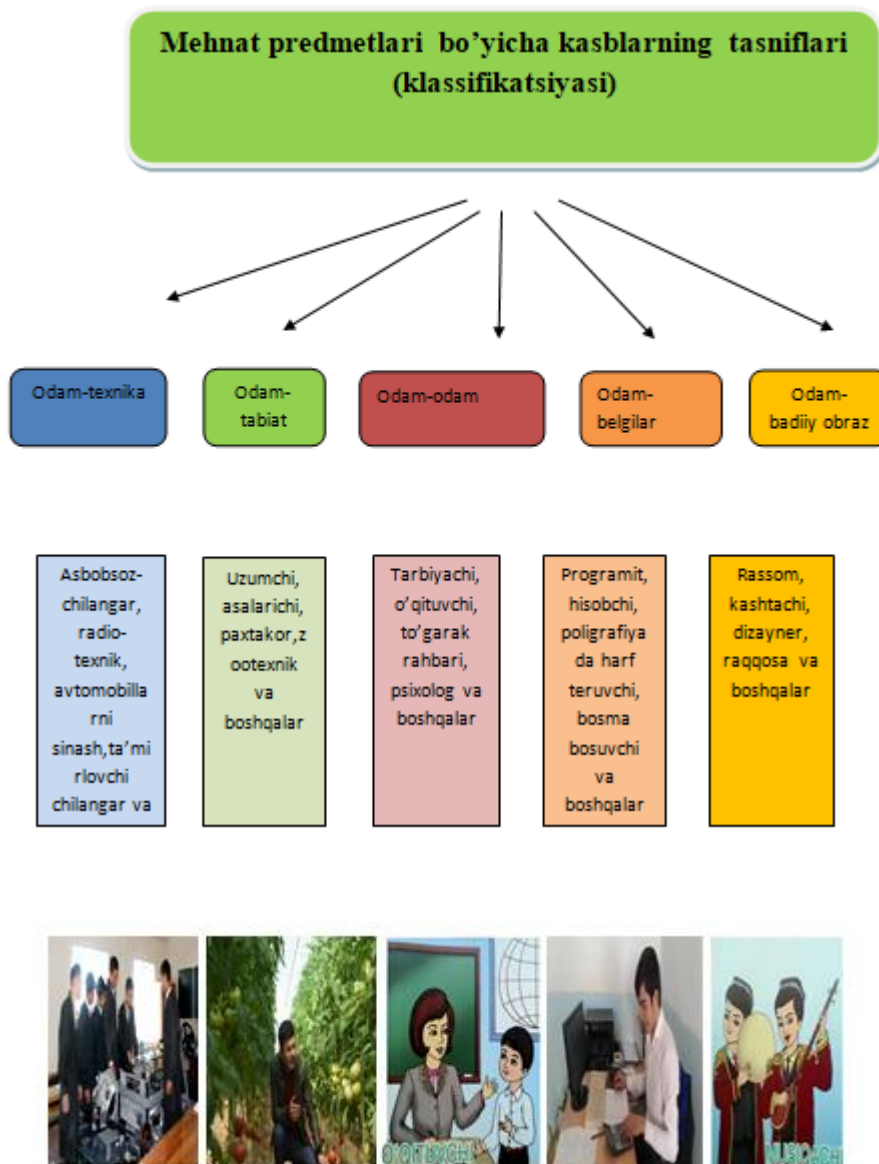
Mehnat predmetlari bo'yicha kasblarning tasniflari (klassifikatsiyasi)

Odam-texnika

Odam-tabiat

Odam-odam

Odam-belgilar

Odam-badiiy obraz

Asbobsoz-chilangar, radio-texnik, avtomobillarni sinash,ta'mirlovchi chilangar va

Uzumchi, asalarichi, paxtakor,zootexnik va boshqalar

Tarbiyachi, o'qituvchi, to'garak rahbari, psixolog va boshqalar

Programit, hisobchi, poligrafiyada harf teruvchi, bosma bosuvchi va boshqalar

Rassom, kashtachi, dizayner, raqqosa va boshqalar

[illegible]

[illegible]